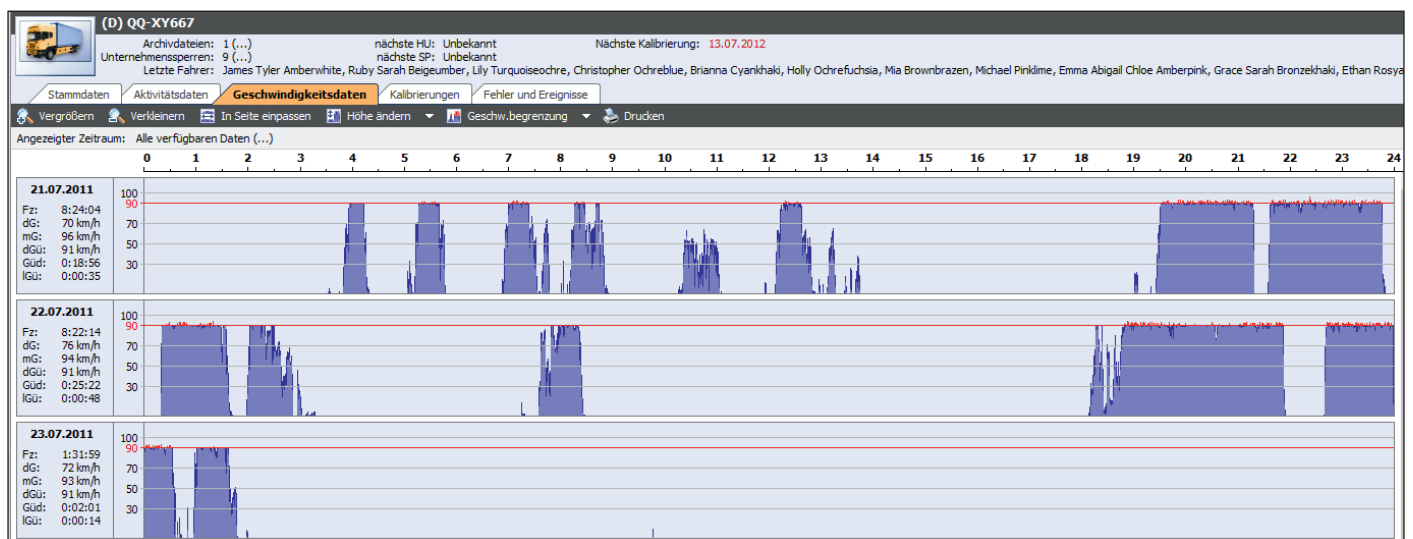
(D) QQ-XY667

Archivdateien: 1 (...) nächste HU: Unbekannt Nächste Kalibrierung: 13.07.2012
Unternehmenssperren: 9 (...) nächste SP: Unbekannt
Letzte Fahrer: James Tyler Amberwhite, Ruby Sarah Beigeumber, Lily Turquoiseochre, Christopher Ochreblue, Brianna Cyankhaki, Holly Ochrefuchsia, Mia Brownbrazen, Michael Pinklime, Emma Abigail Chloe Amberpink, Grace Sarah Bronzekhaki, Ethan Rosya

Stammdaten | Aktivitätsdaten | Geschwindigkeitsdaten | Kalibrierungen | Fehler und Ereignisse

Vergrößern | Verkleinern | In Seite einpassen | Höhe ändern | Geschw.begrenzung | Drucken

Angezeigter Zeitraum: Alle verfügbaren Daten (...)

0 1 2 3 4 5 6 7 8 9 10 11 12 13 14 15 16 17 18 19 20 21 22 23 24

21.07.2011
Fz: 8:24:04
dG: 70 km/h
mG: 96 km/h
dGü: 91 km/h
Güd: 0:18:56
lGü: 0:00:35
100 90 70 50 30

22.07.2011
Fz: 8:22:14
dG: 76 km/h
mG: 94 km/h
dGü: 91 km/h
Güd: 0:25:22
lGü: 0:00:48
100 90 70 50 30

23.07.2011
Fz: 1:31:59
dG: 72 km/h
mG: 93 km/h
dGü: 91 km/h
Güd: 0:02:01
lGü: 0:00:14
100 90 70 50 30